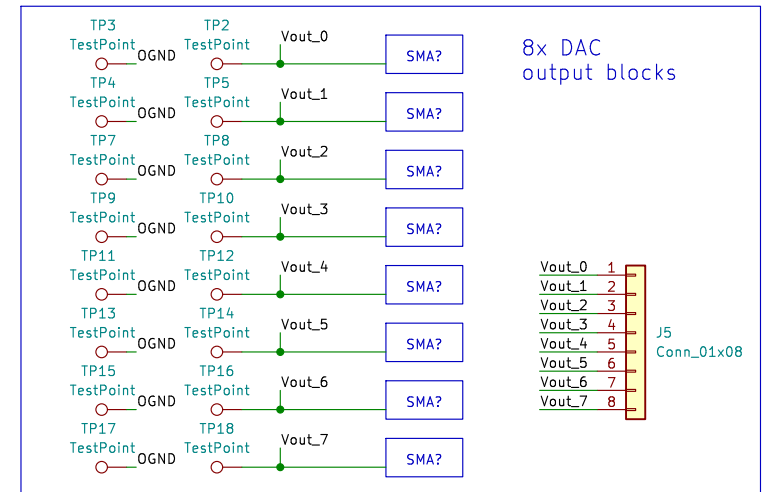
TP3
TestPoint
OGND
TP2
TestPoint
Vout_0
SMA?

8x DAC
output blocks

TP4
TestPoint
OGND
TP5
TestPoint
Vout_1
SMA?

TP7
TestPoint
OGND
TP8
TestPoint
Vout_2
SMA?

TP9
TestPoint
OGND
TP10
TestPoint
Vout_3
SMA?

TP11
TestPoint
OGND
TP12
TestPoint
Vout_4
SMA?

TP13
TestPoint
OGND
TP14
TestPoint
Vout_5
SMA?

TP15
TestPoint
OGND
TP16
TestPoint
Vout_6
SMA?

TP17
TestPoint
OGND
TP18
TestPoint
Vout_7
SMA?

Vout_0 1
Vout_1 2
Vout_2 3
Vout_3 4
Vout_4 5
Vout_5 6
Vout_6 7
Vout_7 8

J5
Conn_01x08